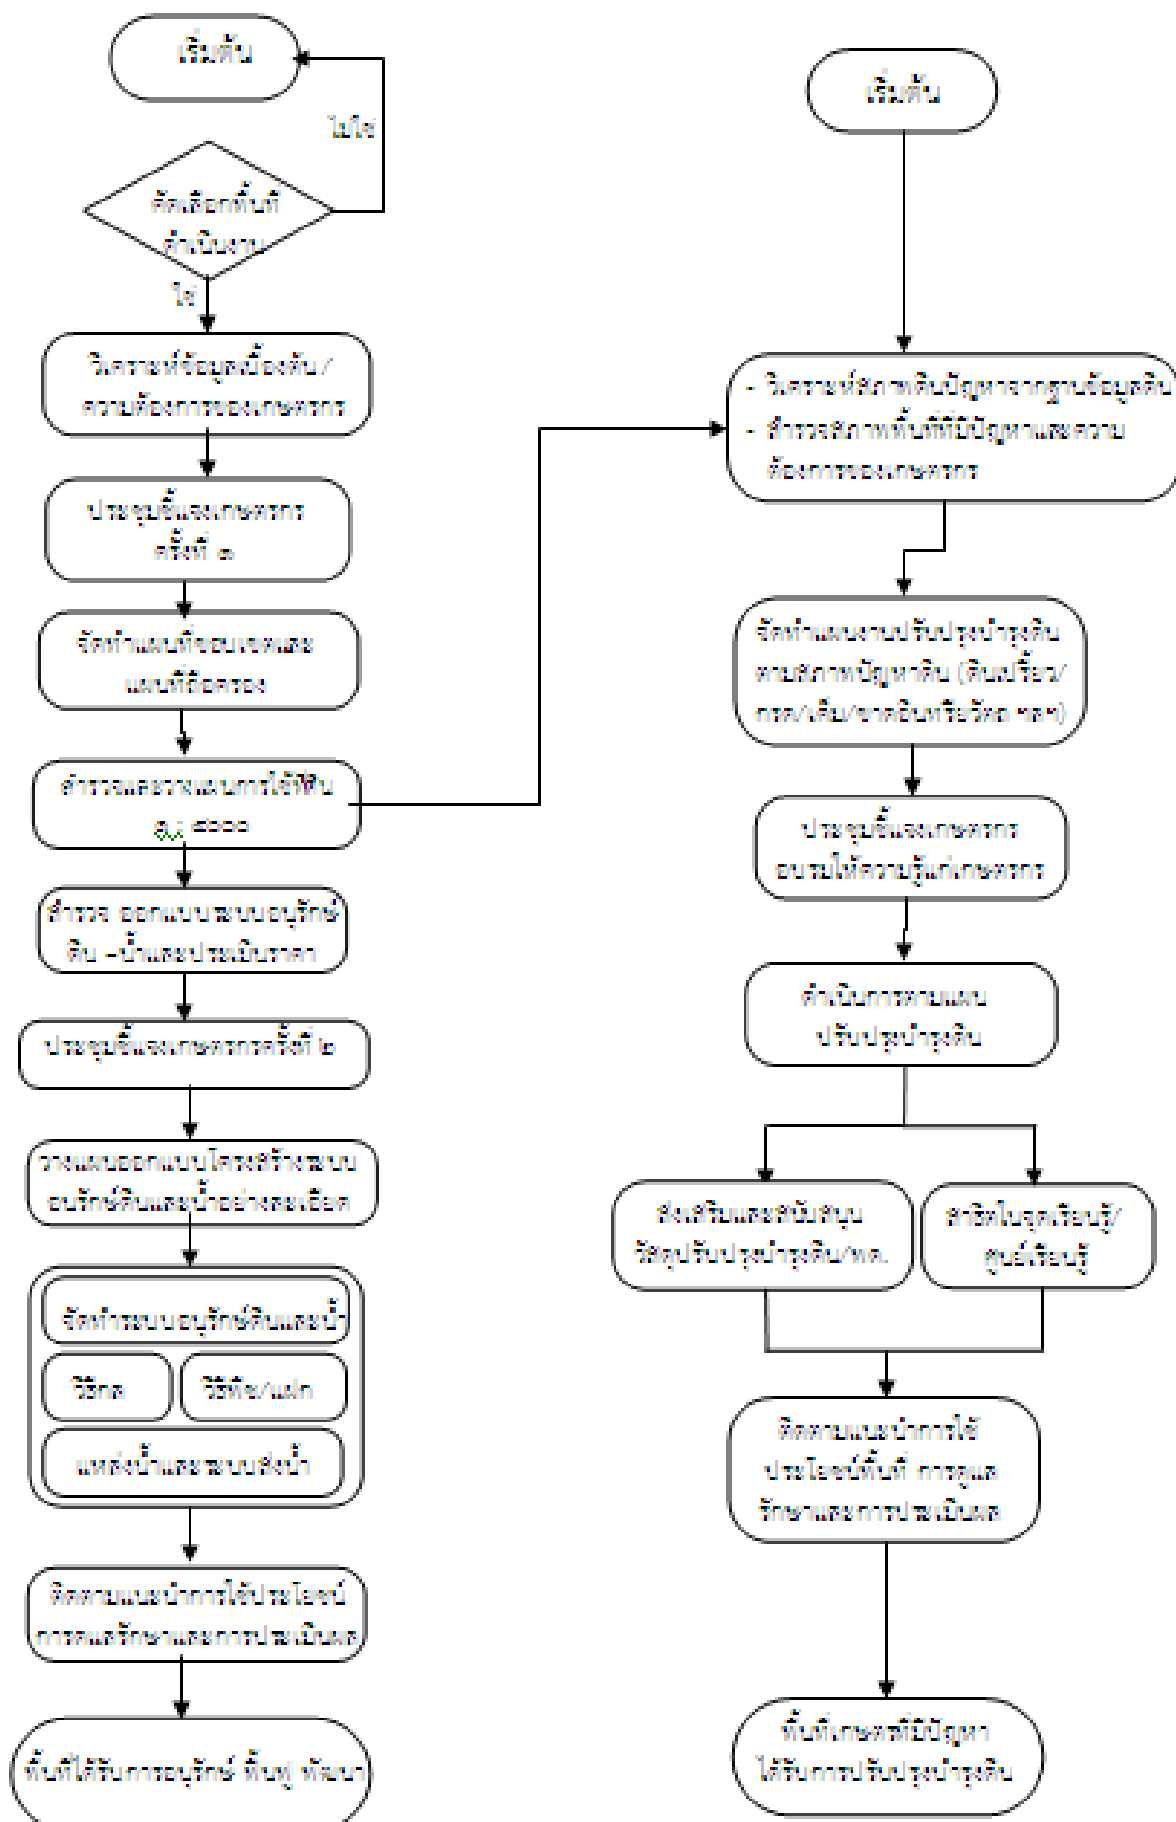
เริ่มต้น

ไม่ใช่

คัดเลือกพื้นที่ดำเนินงาน

ใช่

วิเคราะห์ข้อมูลเบื้องต้น/ความต้องการของเกษตรกร

ประชุมชี้แจงเกษตรกร ครั้งที่ ๑

จัดทำแผนที่ขอบเขตและแผนที่ถือครอง

สำรวจและวางแผนการใช้ที่ดิน ๑:๔๐๐๐

สำรวจ ออกแบบระบบอนุรักษ์ดิน - น้ำและประเมินราคา

ประชุมชี้แจงเกษตรกรครั้งที่ ๒

วางแผนออกแบบโครงสร้างระบบอนุรักษ์ดินและน้ำอย่างละเอียด

จัดทำระบบอนุรักษ์ดินและน้ำ

วิธีกล

วิธีพืช/แฝก

แหล่งน้ำและระบบส่งน้ำ

ติดตามแนะนำการใช้ประโยชน์ การดูแลรักษาและการประเมินผล

พื้นที่ได้รับการอนุรักษ์ ฟื้นฟู พัฒนา

เริ่มต้น

- วิเคราะห์สภาพดินปัญหาจากฐานข้อมูลดิน
- สำรวจสภาพพื้นที่ที่มีปัญหาและความต้องการของเกษตรกร

จัดทำแผนงานปรับปรุงบำรุงดินตามสภาพปัญหาดิน (ดินเปรี้ยว/กรด/เค็ม/ขาดอินทรียวัตถุ ฯลฯ)

ประชุมชี้แจงเกษตรกร อบรมให้ความรู้แก่เกษตรกร

ดำเนินการตามแผนปรับปรุงบำรุงดิน

ส่งเสริมและสนับสนุนวัสดุปรับปรุงบำรุงดิน/พด.

สาธิตในจุดเรียนรู้/ศูนย์เรียนรู้

ติดตามแนะนำการใช้ประโยชน์พื้นที่ การดูแลรักษาและการประเมินผล

พื้นที่เกษตรที่มีปัญหาได้รับการปรับปรุงบำรุงดิน